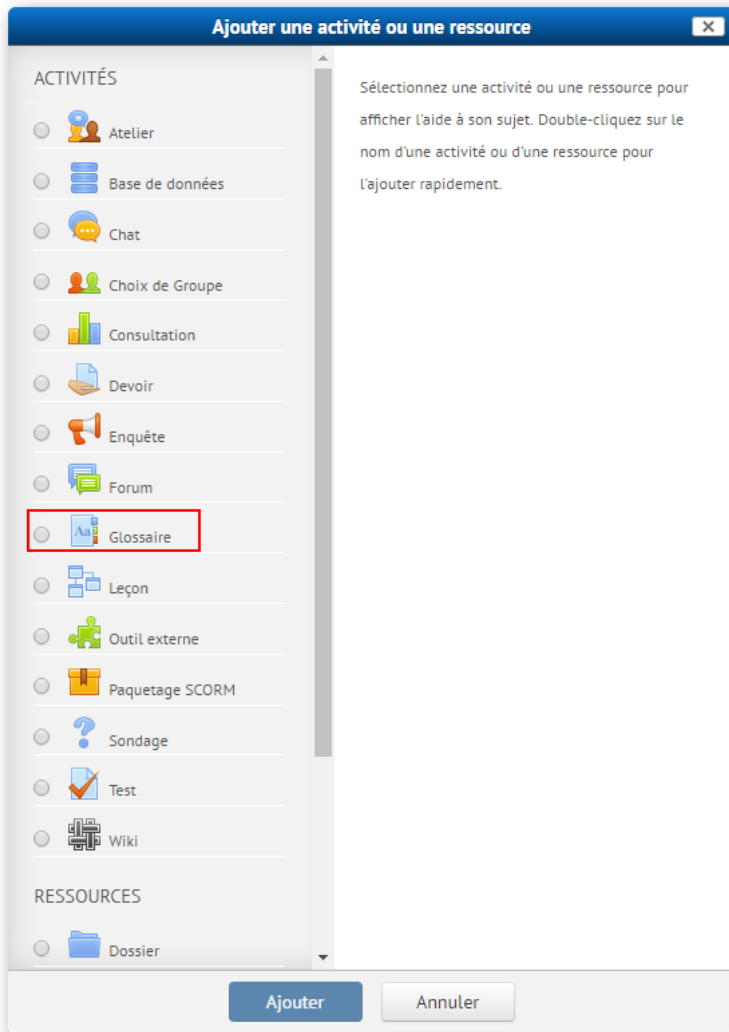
Ajouter une activité ou une ressource

ACTIVITÉS

Atelier

Base de données

Chat

Choix de Groupe

Consultation

Devoir

Enquête

Forum

Glossaire

Leçon

Outil externe

Paquetage SCORM

Sondage

Test

Wiki

RESSOURCES

Dossier

Sélectionnez une activité ou une ressource pour afficher l'aide à son sujet. Double-cliquez sur le nom d'une activité ou d'une ressource pour l'ajouter rapidement.

Ajouter

Annuler